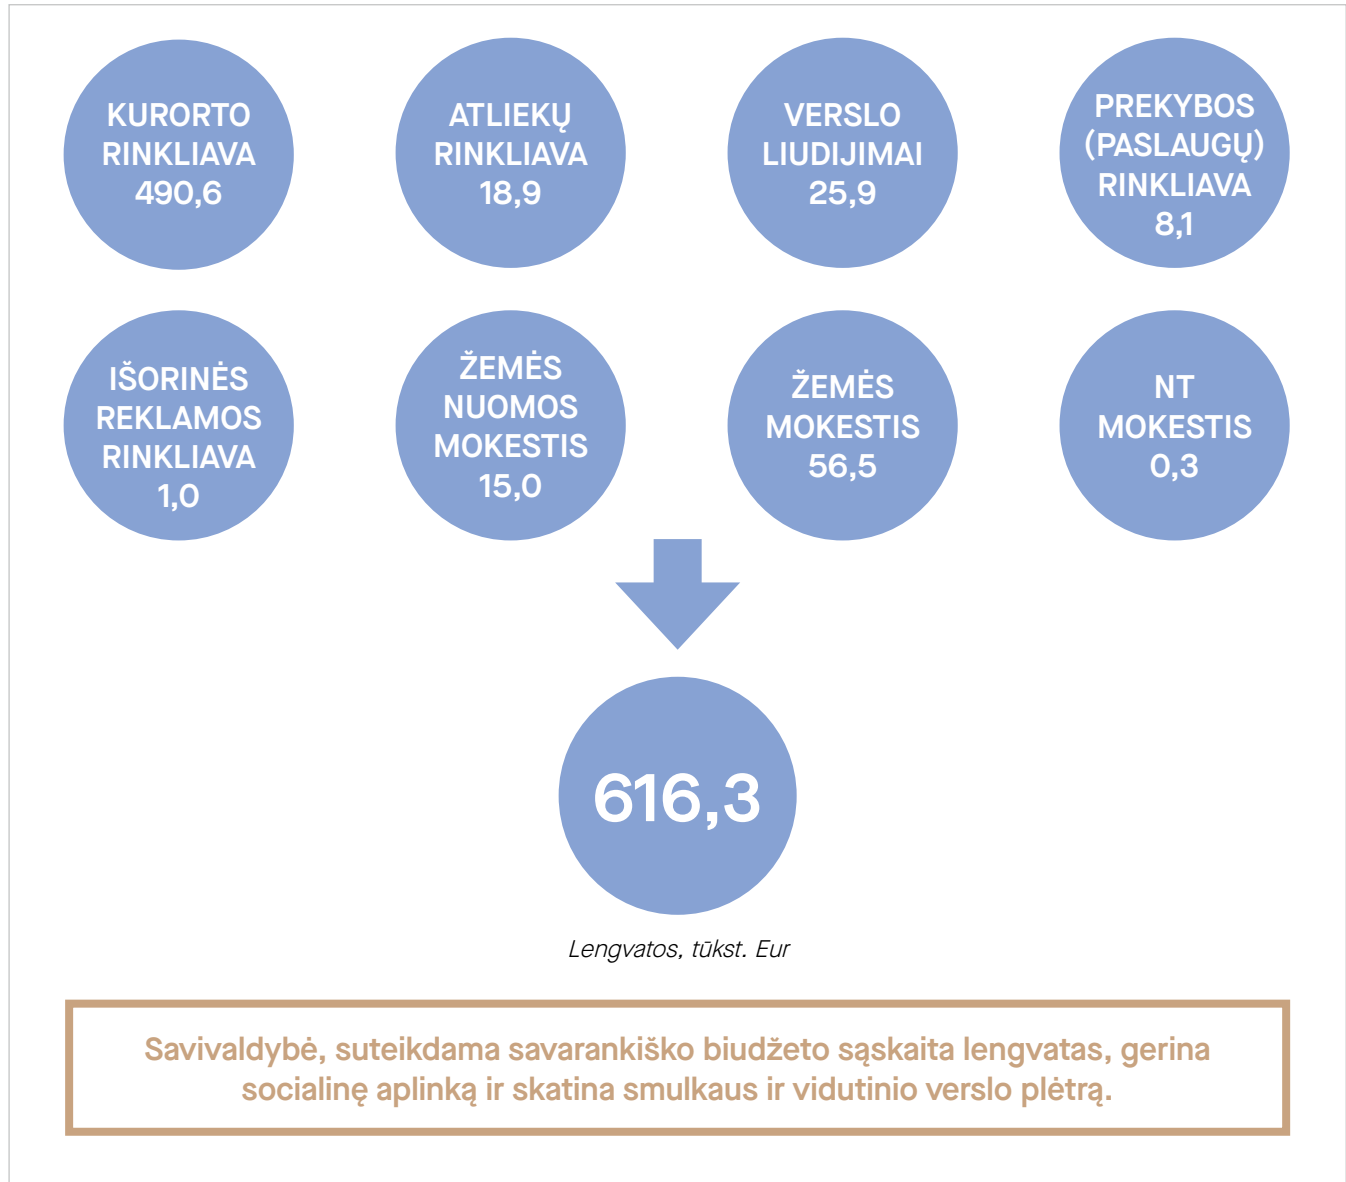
KURORTO RINKLIAVA 490,6

ATLIEKŲ RINKLIAVA 18,9

VERSLO LIUDIJIMAI 25,9

PREKYBOS (PASLAUGŲ) RINKLIAVA 8,1

IŠORINĖS REKLAMOS RINKLIAVA 1,0

ŽEMĖS NUOMOS MOKESTIS 15,0

ŽEMĖS MOKESTIS 56,5

NT MOKESTIS 0,3

616,3

Lengvatos, tūkst. Eur

Savivaldybė, suteikdama savarankiško biudžeto sąskaita lengvatas, gerina socialinę aplinką ir skatina smulkaus ir vidutinio verslo plėtrą.